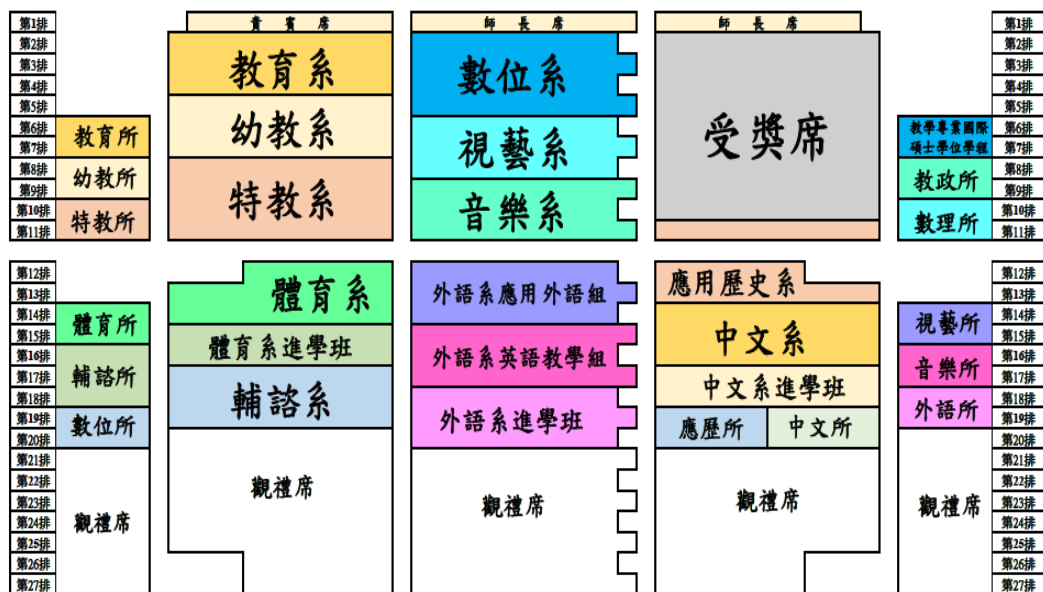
第1排
第2排
第3排
第4排
第5排
第6排
第7排
第8排
第9排
第10排
第11排

教育所
幼教所
特教所

貴賓席
教育系
幼教系
特教系

師長席
數位系
視藝系
音樂系

師長席
受獎席

第1排
第2排
第3排
第4排
第5排
第6排
第7排
第8排
第9排
第10排
第11排

教學專業國際碩士學位學程
教政所
數理所

第12排
第13排
第14排
第15排
第16排
第17排
第18排
第19排
第20排
第21排
第22排
第23排
第24排
第25排
第26排
第27排

體育所
輔諮所
數位所
觀禮席

體育系
體育系進學班
輔諮系
觀禮席

外語系應用外語組
外語系英語教學組
外語系進學班
觀禮席

應用歷史系
中文系
中文系進學班
應歷所
中文所
觀禮席

第12排
第13排
第14排
第15排
第16排
第17排
第18排
第19排
第20排
第21排
第22排
第23排
第24排
第25排
第26排
第27排

視藝所
音樂所
外語所
觀禮席